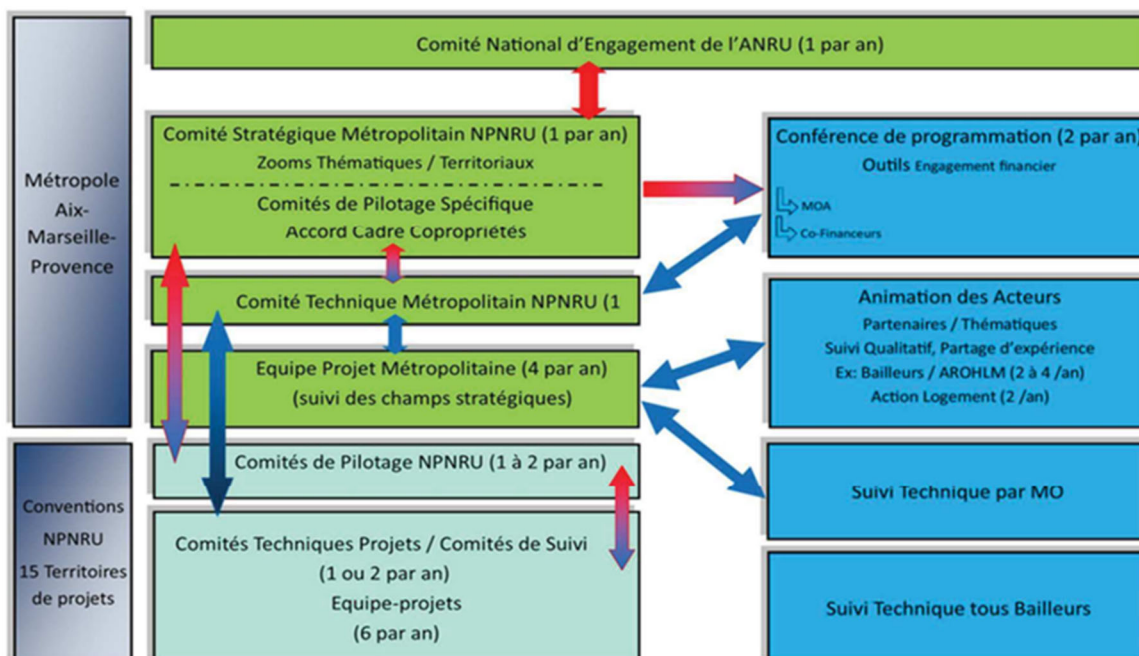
Métropole Aix-Marseille-Provence

Comité National d'Engagement de l'ANRU (1 par an)

Comité Stratégique Métropolitain NPNRU (1 par an)
Zooms Thématiques / Territoriaux

Comités de Pilotage Spécifique
Accord Cadre Copropriétés

Conférence de programmation (2 par an)
Outils Engagement financier
MOA
Co-Financeurs

Comité Technique Métropolitain NPNRU (1

Animation des Acteurs
Partenaires / Thématiques
Suivi Qualitatif, Partage d'expérience
Ex: Bailleurs / AROHLM (2 à 4 /an)
Action Logement (2 /an)

Equipe Projet Métropolitaine (4 par an)
(suivi des champs stratégiques)

Conventions NPNRU
15 Territoires de projets

Comités de Pilotage NPNRU (1 à 2 par an)

Suivi Technique par MO

Comités Techniques Projets / Comités de Suivi
(1 ou 2 par an)
Equipe-projets
(6 par an)

Suivi Technique tous Bailleurs